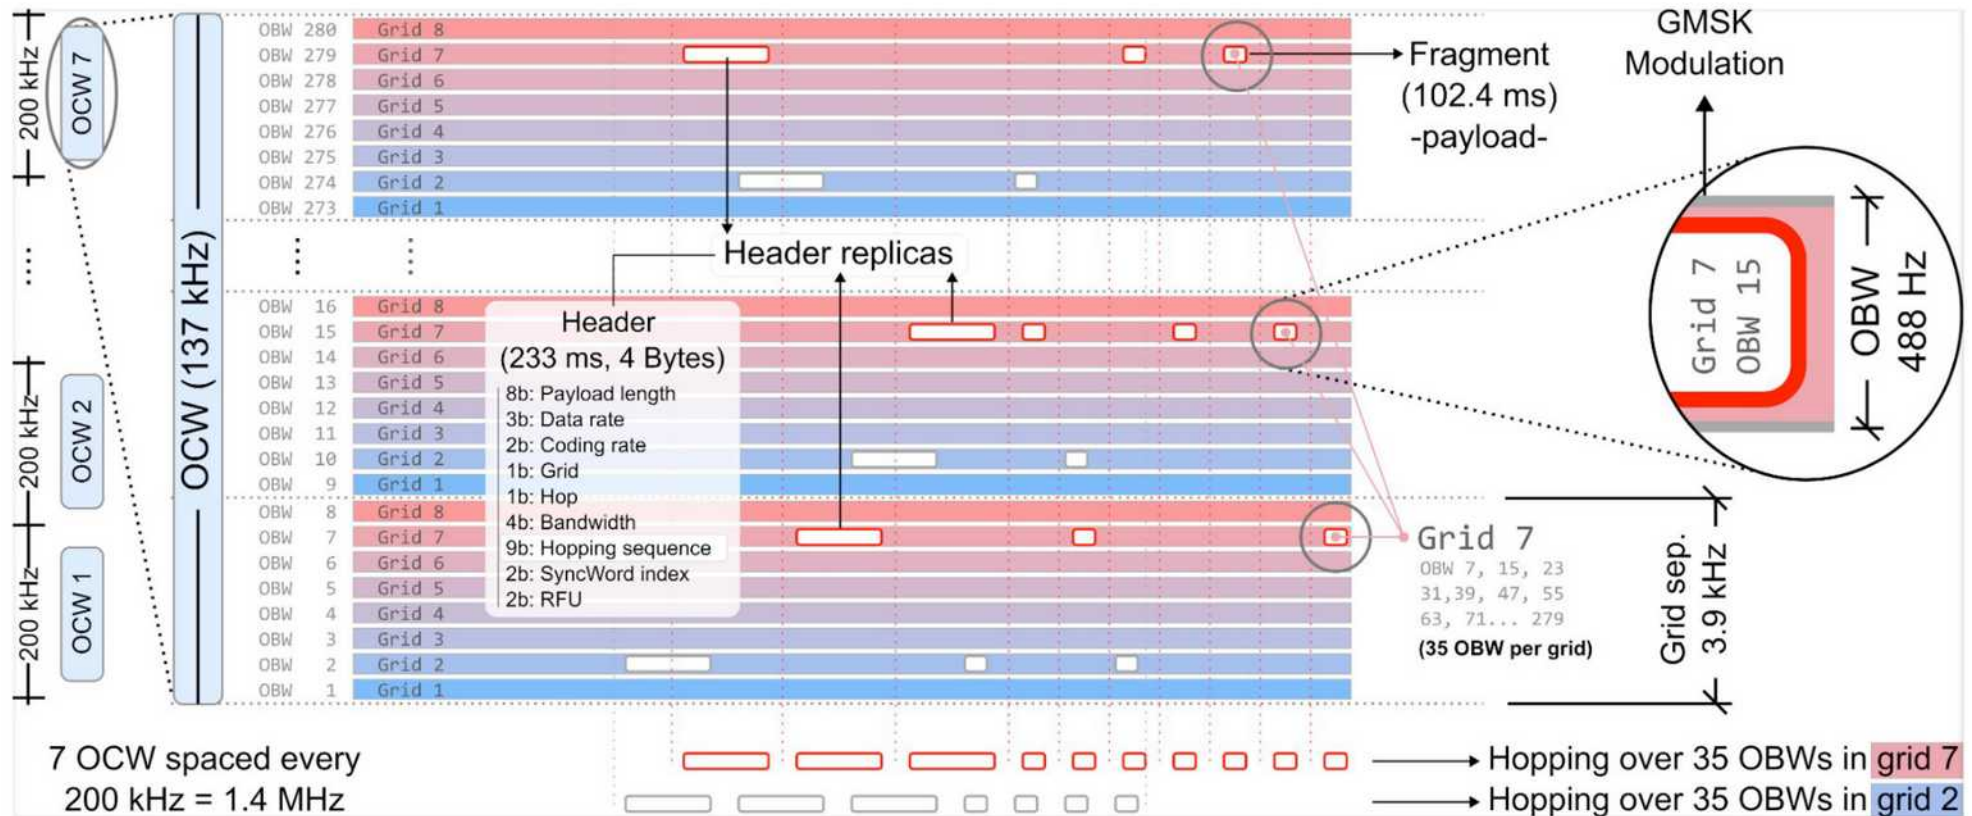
200 kHz
OCW 7
⋮
200 kHz
OCW 2
200 kHz
OCW 1

OCW (137 kHz)

OBW 280 Grid 8
OBW 279 Grid 7
OBW 278 Grid 6
OBW 277 Grid 5
OBW 276 Grid 4
OBW 275 Grid 3
OBW 274 Grid 2
OBW 273 Grid 1
⋮ ⋮
OBW 16 Grid 8
OBW 15 Grid 7
OBW 14 Grid 6
OBW 13 Grid 5
OBW 12 Grid 4
OBW 11 Grid 3
OBW 10 Grid 2
OBW 9 Grid 1
OBW 8 Grid 8
OBW 7 Grid 7
OBW 6 Grid 6
OBW 5 Grid 5
OBW 4 Grid 4
OBW 3 Grid 3
OBW 2 Grid 2
OBW 1 Grid 1

Header replicas

Header
(233 ms, 4 Bytes)
8b: Payload length
3b: Data rate
2b: Coding rate
1b: Grid
1b: Hop
4b: Bandwidth
9b: Hopping sequence
2b: SyncWord index
2b: RFU

Fragment
(102.4 ms)
-payload-

GMSK
Modulation

Grid 7
OBW 15
OBW
488 Hz

Grid 7
OBW 7, 15, 23
31,39, 47, 55
63, 71... 279
(35 OBW per grid)

Grid sep.
3.9 kHz

7 OCW spaced every
200 kHz = 1.4 MHz

Hopping over 35 OBWs in grid 7
Hopping over 35 OBWs in grid 2